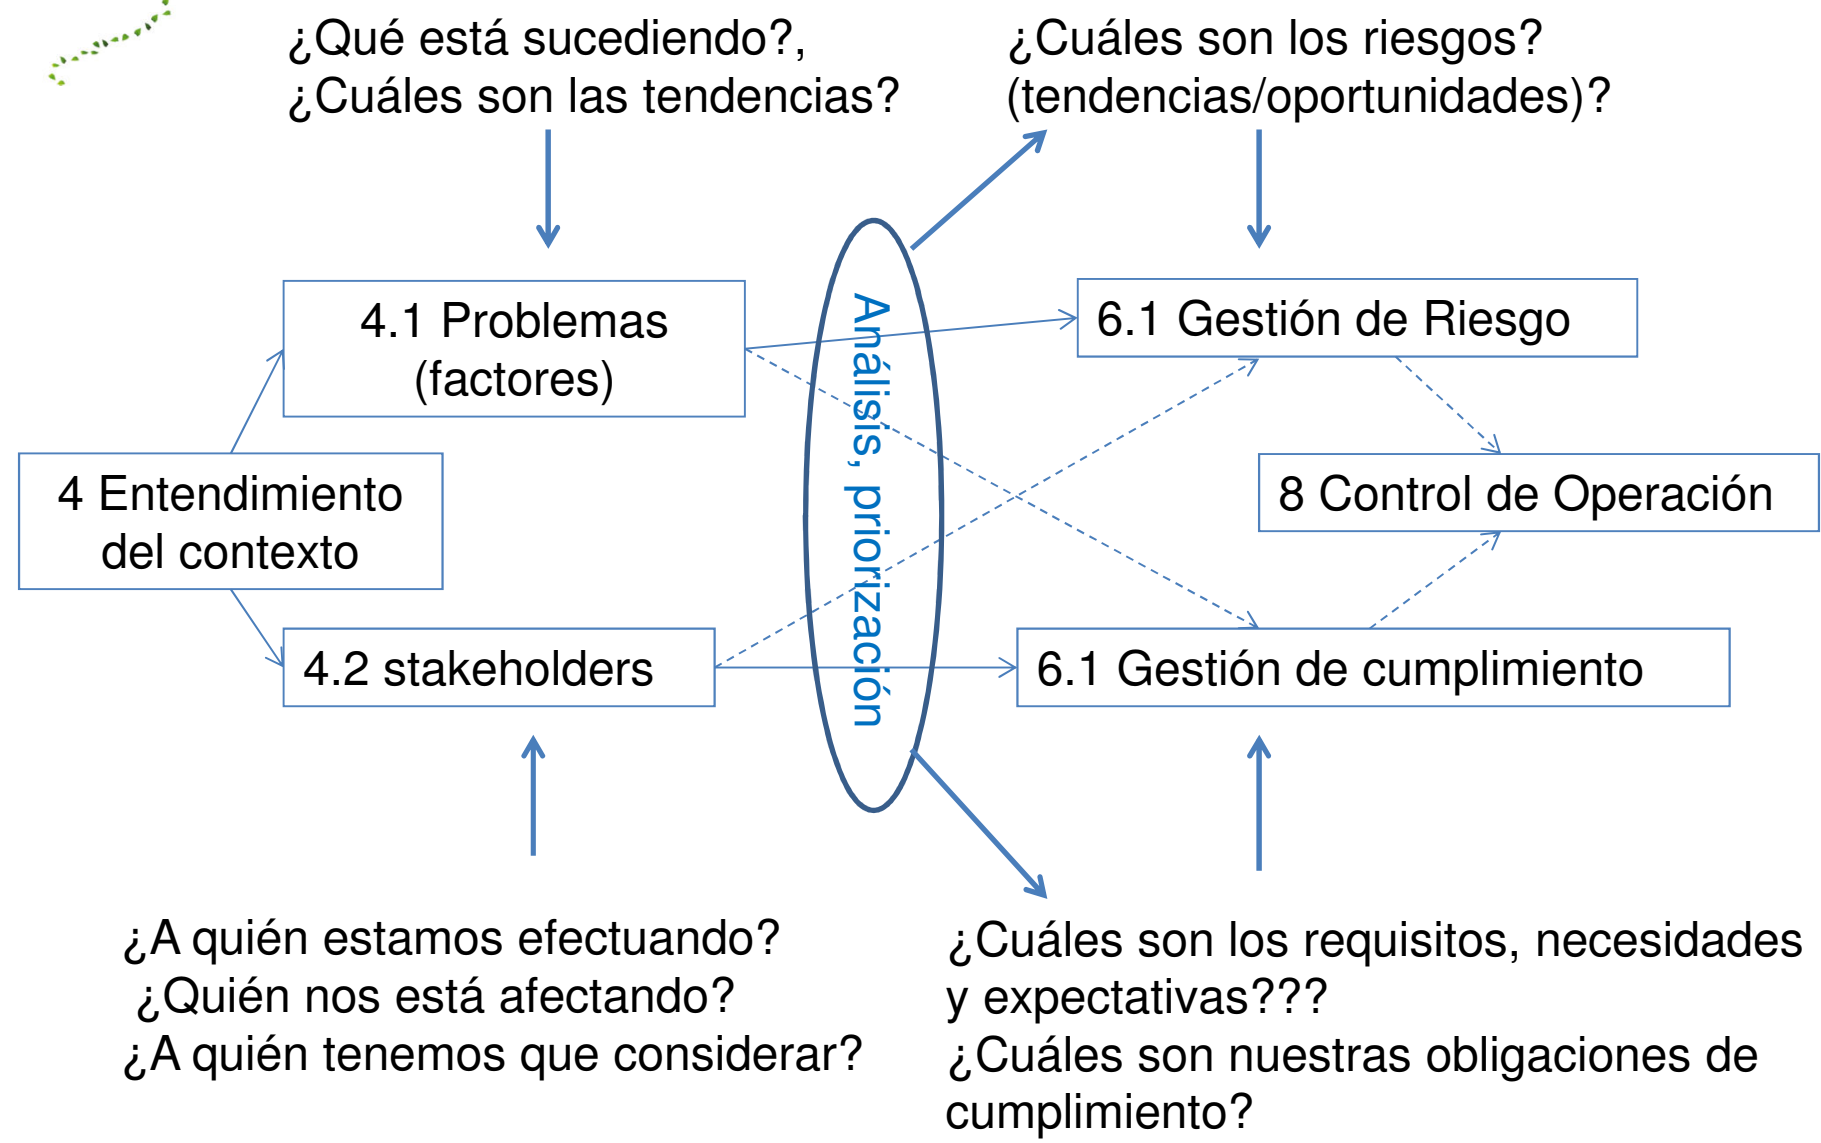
¿Qué está sucediendo?,
¿Cuáles son las tendencias?

¿Cuáles son los riesgos?
(tendencias/oportunidades)?

4.1 Problemas
(factores)

6.1 Gestión de Riesgo

Análisis, priorización

4 Entendimiento
del contexto

8 Control de Operación

4.2 stakeholders

6.1 Gestión de cumplimiento

¿A quién estamos efectuando?
¿Quién nos está afectando?
¿A quién tenemos que considerar?

¿Cuáles son los requisitos, necesidades y expectativas???
¿Cuáles son nuestras obligaciones de cumplimiento?